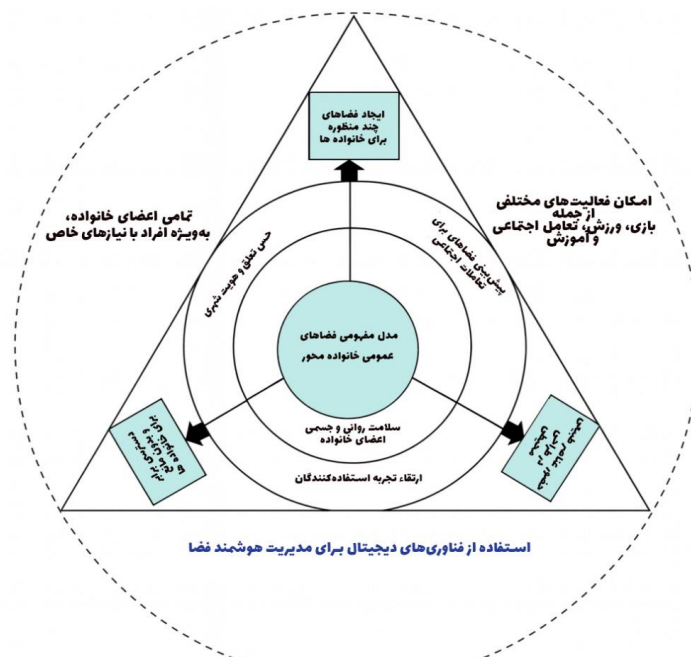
ایجاد فضاهای چند منظوره برای خانواده ها

امکان فعالیت‌های مختلف از جمله بازی، ورزش، تعامل اجتماعی و آموزش

تمامی اعضای خانواده، به‌ویژه افراد با نیازهای خاص

حس تعلق و هویت شهری

پیش‌بینی فضاهای برای تعاملات اجتماعی

مدل مفهومی فضاهای عمومی خانواده محور

سلامت روانی و جسمی اعضای خانواده

ارتقاء تجربه استفاده‌کنندگان

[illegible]

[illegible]

استفاده از فناوری‌های دیجیتال برای مدیریت هوشمند فضا